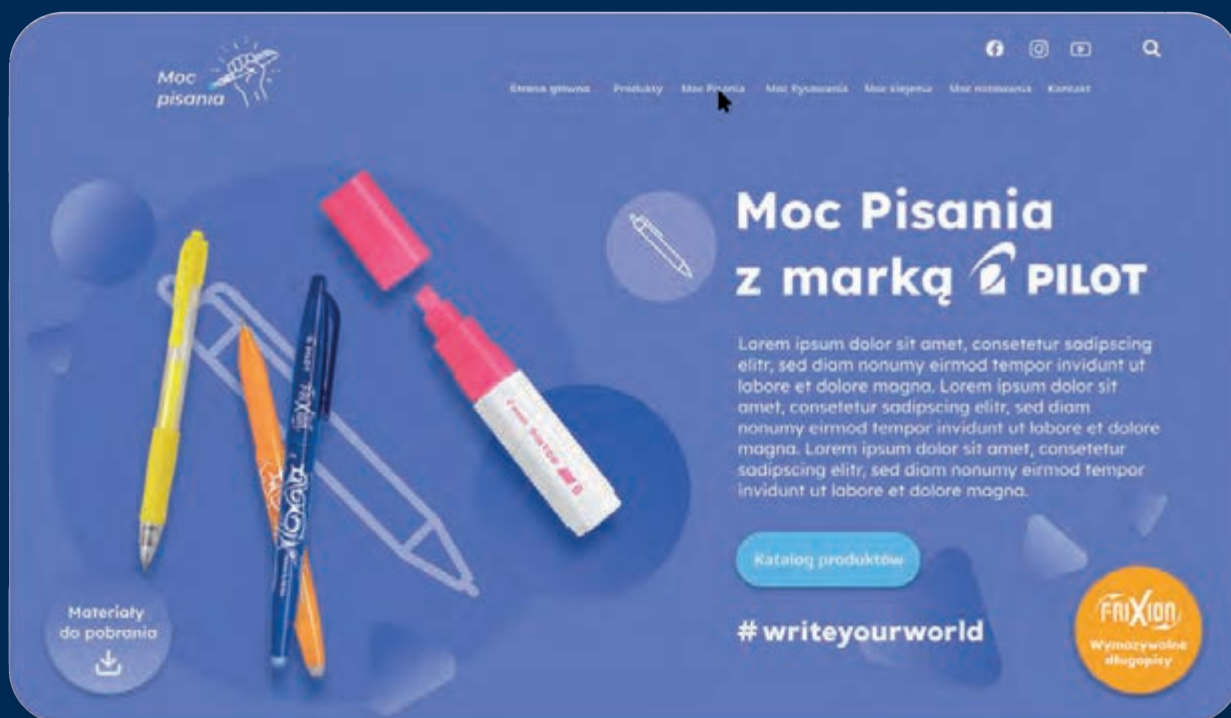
Moc pisania

Strona główna Produkty Moc Pisania Moc Rysowania Moc Klejenia Moc nośności Kontakt

Moc Pisania z marką PILOT

Lorem ipsum dolor sit amet, consetetur sadipscing elitr, sed diam nonumy eirmod tempor invidunt ut labore et dolore magna. Lorem ipsum dolor sit amet, consetetur sadipscing elitr, sed diam nonumy eirmod tempor invidunt ut labore et dolore magna. Lorem ipsum dolor sit amet, consetetur sadipscing elitr, sed diam nonumy eirmod tempor invidunt ut labore et dolore magna.

Katalog produktów

#writeyourworld

Materiały do pobrania

FRIXION
Wymazywalne długopisy

PILOT
FRIXION